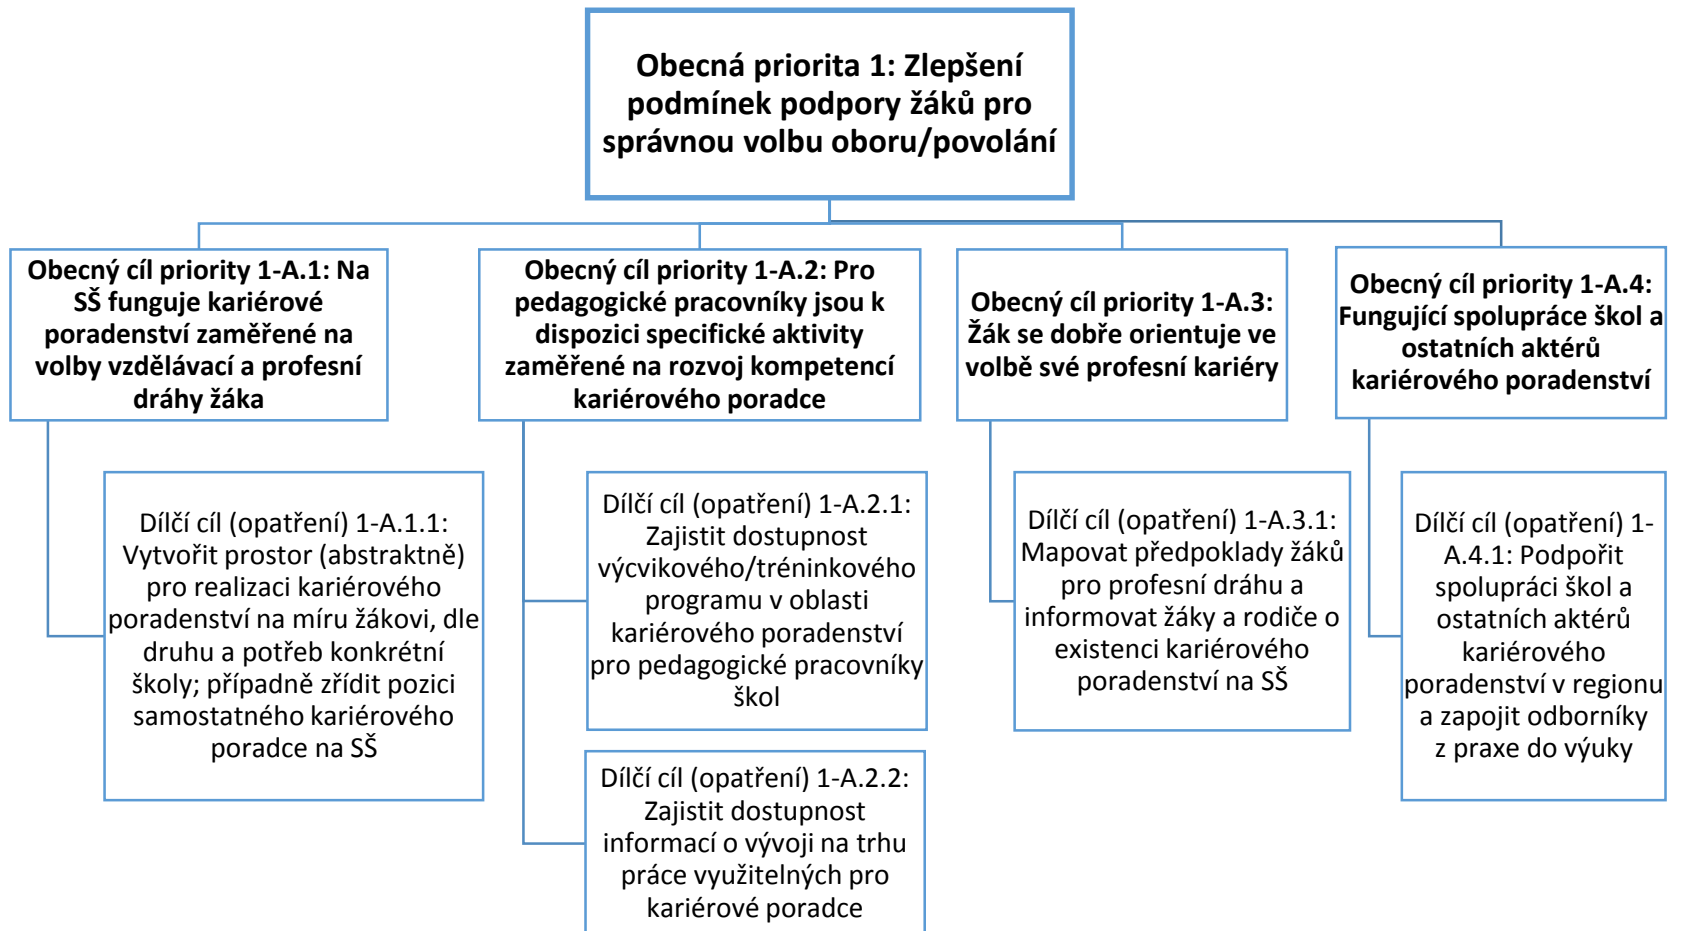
Obecná priorita 1: Zlepšení podmínek podpory žáků pro správnou volbu oboru/povolání

Obecný cíl priority 1-A.1: Na SŠ funguje kariérové poradenství zaměřené na volby vzdělávací a profesní dráhy žáka

Dílčí cíl (opatření) 1-A.1.1: Vytvořit prostor (abstraktně) pro realizaci kariérového poradenství na míru žákovi, dle druhu a potřeb konkrétní školy; případně zřídit pozici samostatného kariérového poradce na SŠ

Obecný cíl priority 1-A.2: Pro pedagogické pracovníky jsou k dispozici specifické aktivity zaměřené na rozvoj kompetencí kariérového poradce

Dílčí cíl (opatření) 1-A.2.1: Zajistit dostupnost výcvikového/tréninkového programu v oblasti kariérového poradenství pro pedagogické pracovníky škol

Dílčí cíl (opatření) 1-A.2.2: Zajistit dostupnost informací o vývoji na trhu práce využitelných pro kariérové poradce

Obecný cíl priority 1-A.3: Žák se dobře orientuje ve volbě své profesní kariéry

Dílčí cíl (opatření) 1-A.3.1: Mapovat předpoklady žáků pro profesní dráhu a informovat žáky a rodiče o existenci kariérového poradenství na SŠ

Obecný cíl priority 1-A.4: Fungující spolupráce škol a ostatních aktérů kariérového poradenství

Dílčí cíl (opatření) 1-A.4.1: Podpořit spolupráci škol a ostatních aktérů kariérového poradenství v regionu a zapojit odborníky z praxe do výuky